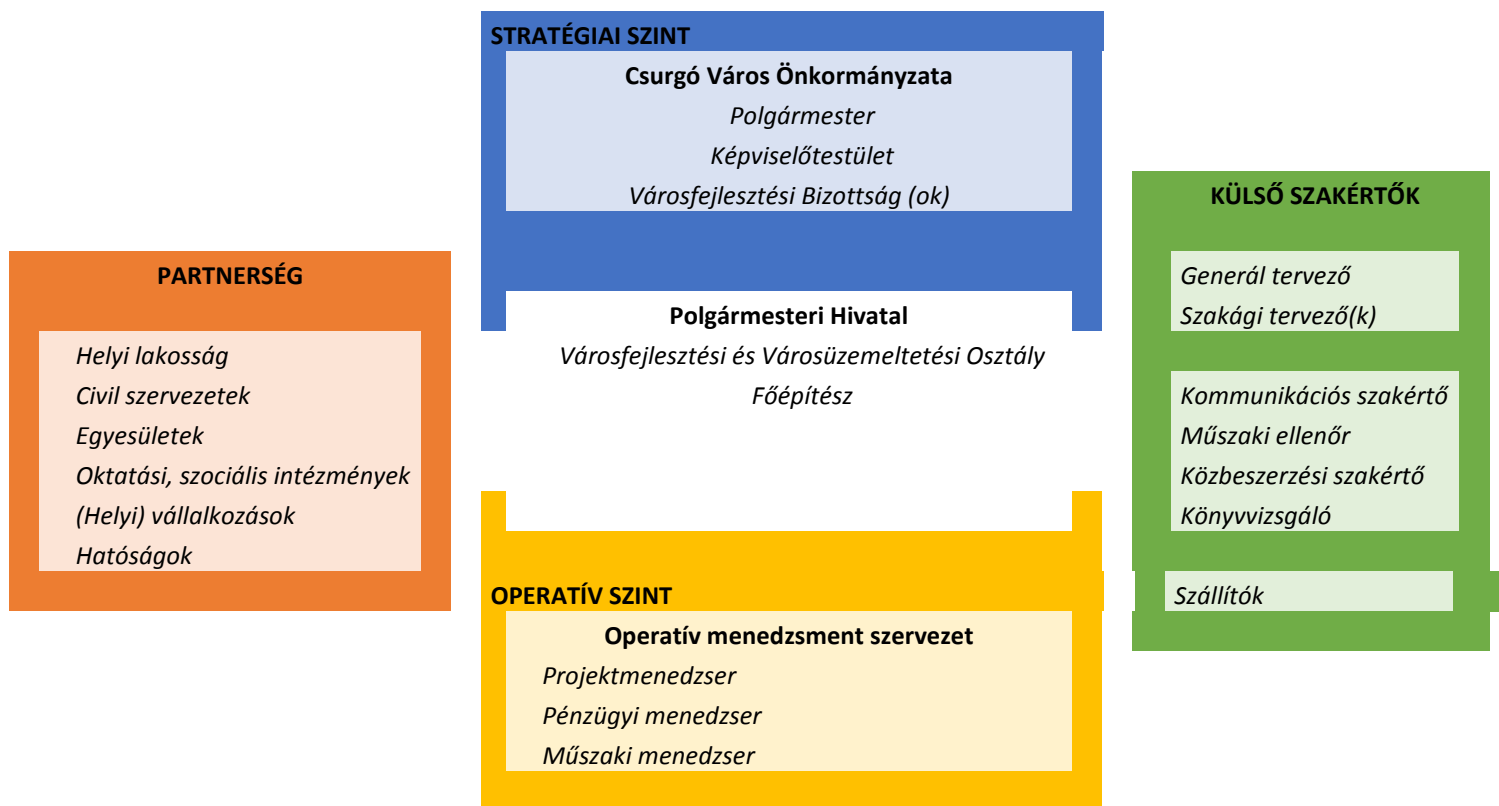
STRATÉGIAI SZINT

Csurgó Város Önkormányzata
Polgármester
Képviselőtestület
Városfejlesztési Bizottság (ok)

KÜLSŐ SZAKÉRTŐK

Generál tervező
Szakági tervező(k)

Kommunikációs szakértő
Műszaki ellenőr
Közbeszerzési szakértő
Könyvvizsgáló

Szállítók

PARTNERSÉG

Helyi lakosság
Civil szervezetek
Egyesületek
Oktatási, szociális intézmények
(Helyi) vállalkozások
Hatóságok

Polgármesteri Hivatal
Városfejlesztési és Városüzemeltetési Osztály
Főépítész

OPERATÍV SZINT

Operatív menedzsment szervezet
Projektmenedzser
Pénzügyi menedzser
Műszaki menedzser